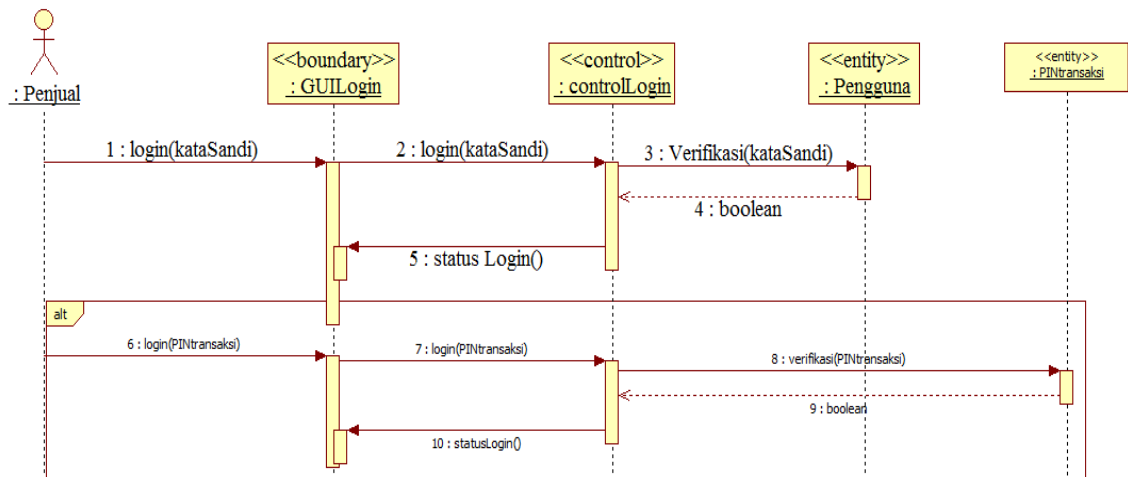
: Penjual

<<boundary>>
: GUILogin

<<control>>
: controlLogin

<<entity>>
: Pengguna

<<entity>>
: PINtransaksi

1 : login(kataSandi)

2 : login(kataSandi)

3 : Verifikasi(kataSandi)

4 : boolean

5 : status Login()

alt

6 : login(PINtransaksi)

7 : login(PINtransaksi)

8 : verifikasi(PINtransaksi)

9 : boolean

10 : statusLogin()